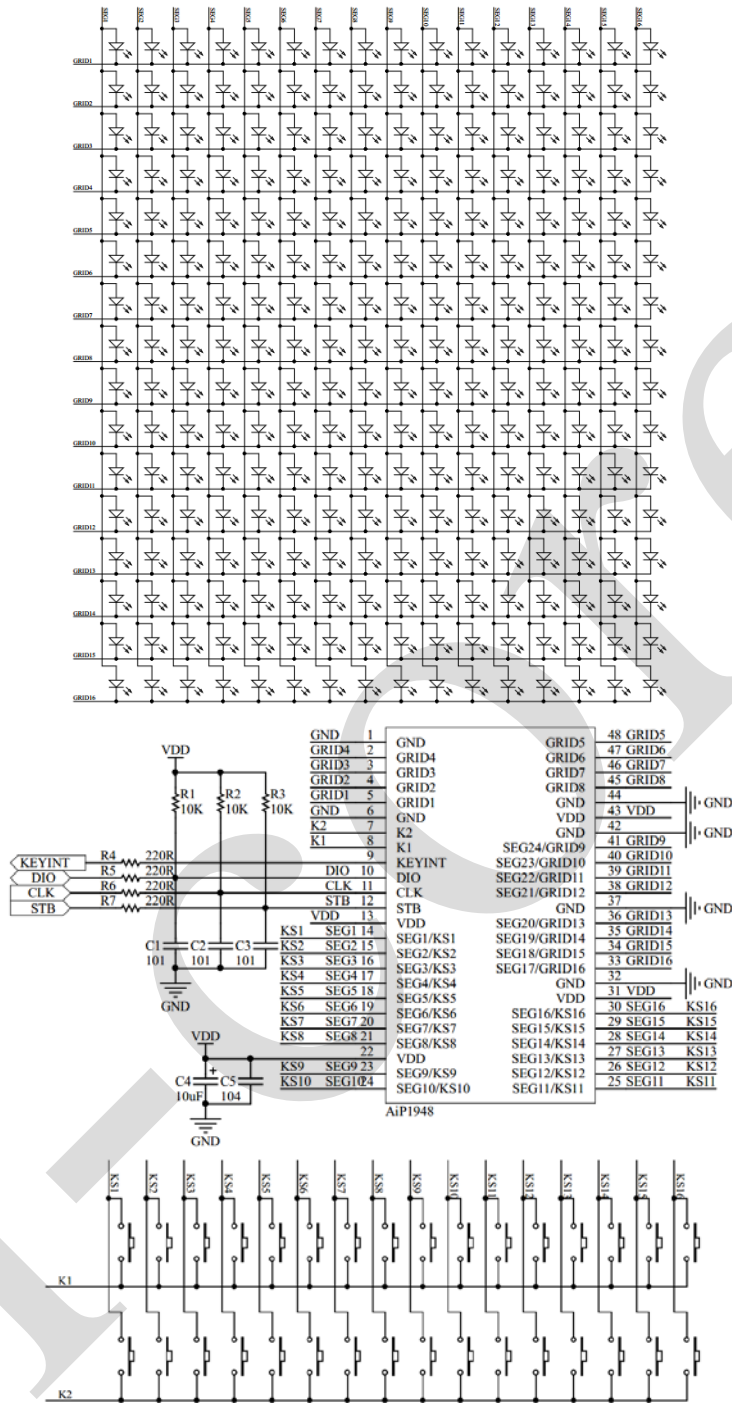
SEG1 SEG2 SEG3 SEG4 SEG5 SEG6 SEG7 SEG8 SEG9 SEG10 SEG11 SEG12 SEG13 SEG14 SEG15 SEG16

GRID1
GRID2
GRID3
GRID4
GRID5
GRID6
GRID7
GRID8
GRID9
GRID10
GRID11
GRID12
GRID13
GRID14
GRID15
GRID16

VDD
R1 10K
R2 10K
R3 10K
KEYINT
DIO
CLK
STB
R4 220R
R5 220R
R6 220R
R7 220R
C1 101
C2 101
C3 101
GND

| Net | Pin | Name | Name | Pin | Net |
|---|---|---|---|---|---|
| GND | 1 | GND | GRID5 | 48 | GRID5 |
| GRID4 | 2 | GRID4 | GRID6 | 47 | GRID6 |
| GRID3 | 3 | GRID3 | GRID7 | 46 | GRID7 |
| GRID2 | 4 | GRID2 | GRID8 | 45 | GRID8 |
| GRID1 | 5 | GRID1 | GND | 44 | |
| GND | 6 | GND | VDD | 43 | VDD |
| K2 | 7 | K2 | GND | 42 | |
| K1 | 8 | K1 | SEG24/GRID9 | 41 | GRID9 |
| | 9 | KEYINT | SEG23/GRID10 | 40 | GRID10 |
| DIO | 10 | DIO | SEG22/GRID11 | 39 | GRID11 |
| CLK | 11 | CLK | SEG21/GRID12 | 38 | GRID12 |
| STB | 12 | STB | GND | 37 | |
| VDD | 13 | VDD | SEG20/GRID13 | 36 | GRID13 |
| KS1 SEG1 | 14 | SEG1/KS1 | SEG19/GRID14 | 35 | GRID14 |
| KS2 SEG2 | 15 | SEG2/KS2 | SEG18/GRID15 | 34 | GRID15 |
| KS3 SEG3 | 16 | SEG3/KS3 | SEG17/GRID16 | 33 | GRID16 |
| KS4 SEG4 | 17 | SEG4/KS4 | GND | 32 | |
| KS5 SEG5 | 18 | SEG5/KS5 | VDD | 31 | VDD |
| KS6 SEG6 | 19 | SEG6/KS6 | SEG16/KS16 | 30 | SEG16 KS16 |
| KS7 SEG7 | 20 | SEG7/KS7 | SEG15/KS15 | 29 | SEG15 KS15 |
| KS8 SEG8 | 21 | SEG8/KS8 | SEG14/KS14 | 28 | SEG14 KS14 |
| | 22 | VDD | SEG13/KS13 | 27 | SEG13 KS13 |
| KS9 SEG9 | 23 | SEG9/KS9 | SEG12/KS12 | 26 | SEG12 KS12 |
| KS10 SEG10 | 24 | SEG10/KS10 | SEG11/KS11 | 25 | SEG11 KS11 |

GND
GND
GND
GND
AiP1948

VDD
C4 10uF
C5 104
GND

KS1 KS2 KS3 KS4 KS5 KS6 KS7 KS8 KS9 KS10 KS11 KS12 KS13 KS14 KS15 KS16
K1
K2